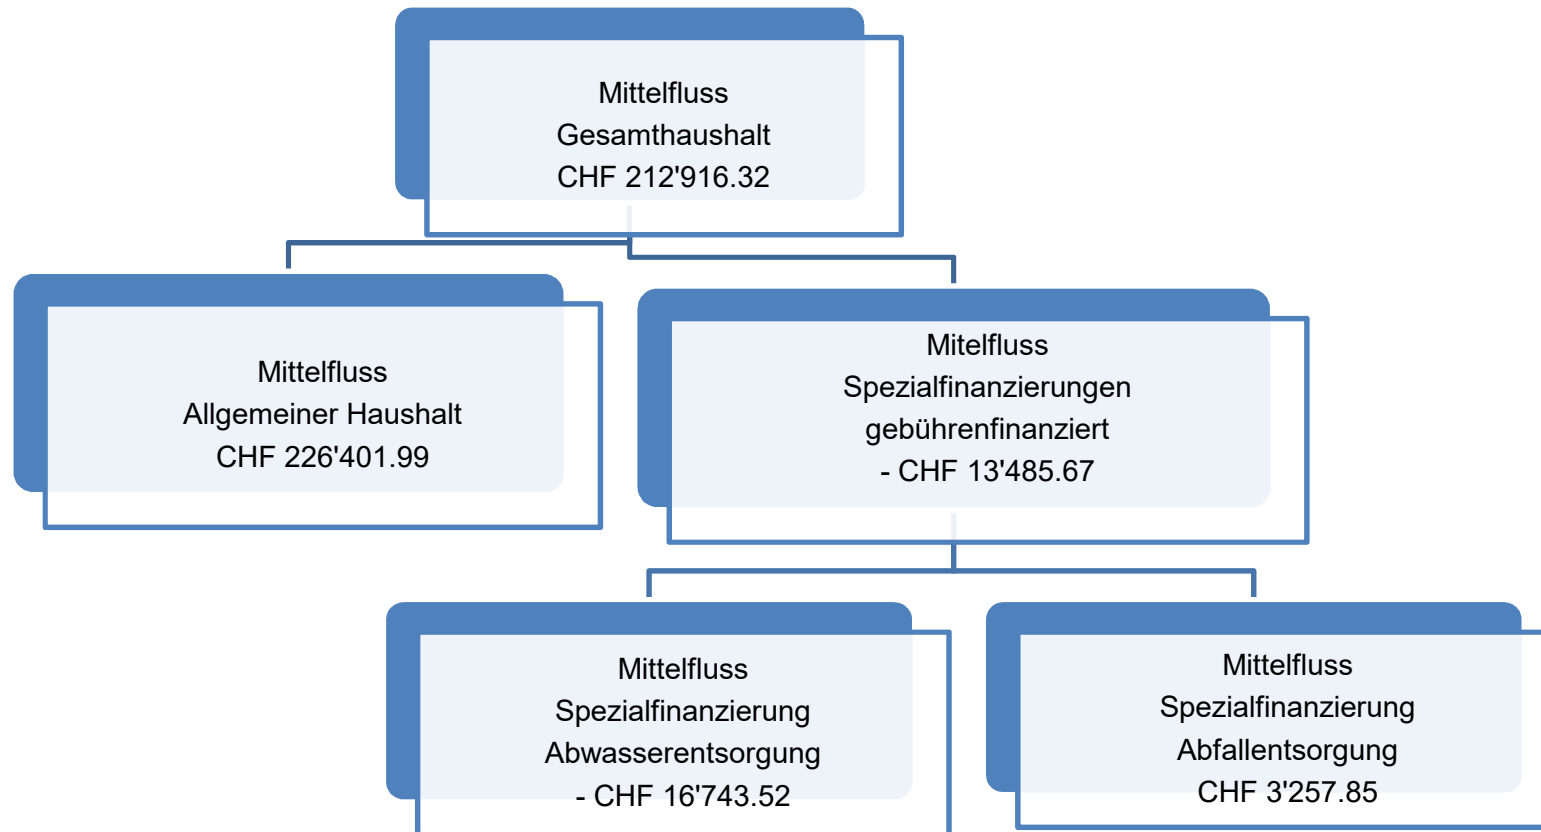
Mittelfluss
Gesamthaushalt
CHF 212'916.32

Mittelfluss
Allgemeiner Haushalt
CHF 226'401.99

Mitelfluss
Spezialfinanzierungen
gebührenfinanziert
- CHF 13'485.67

Mittelfluss
Spezialfinanzierung
Abwasserentsorgung
- CHF 16'743.52

Mittelfluss
Spezialfinanzierung
Abfallentsorgung
CHF 3'257.85